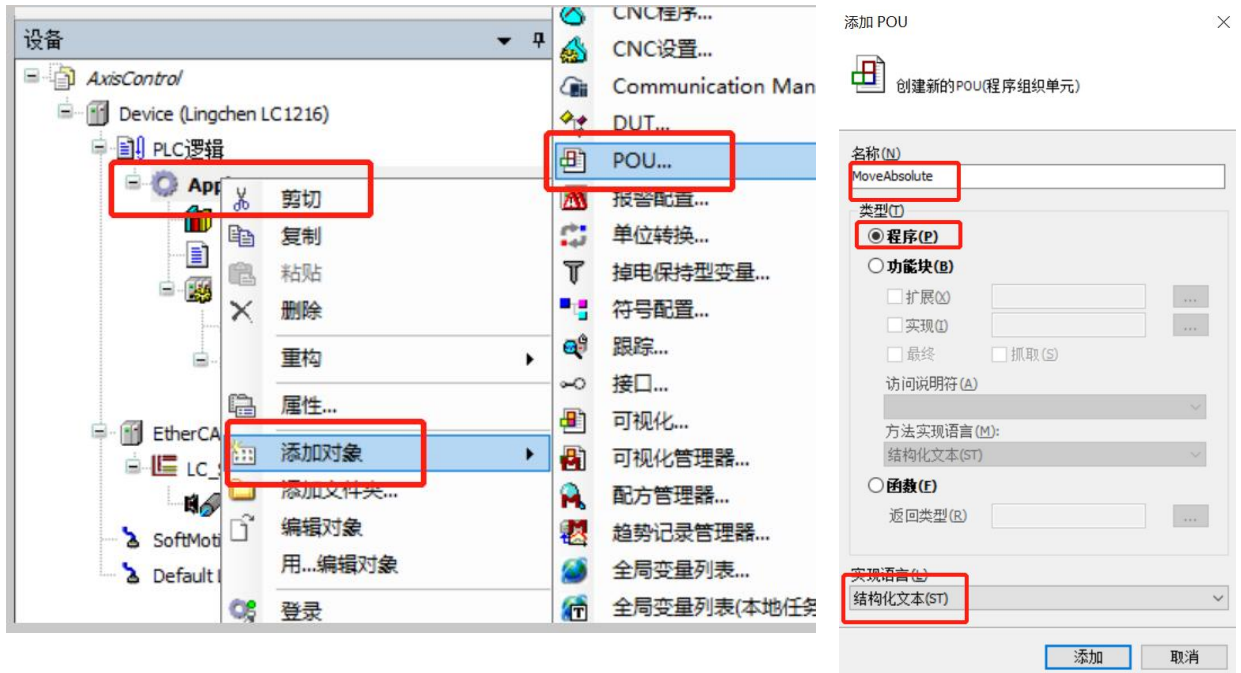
设备

AxisControl
Device (Lingchen LC1216)
PLC逻辑
Appl
EtherCA
LC_
SoftMoti
Default

剪切
复制
粘贴
删除
重构
属性...
添加对象
添加文件夹...
编辑对象
用...编辑对象
登录

CNC程序...
CNC设置...
Communication Man
DUT...
POU...
报警配置...
单位转换...
掉电保持型变量...
符号配置...
跟踪...
接口...
可视化...
可视化管理器...
配方管理器...
趋势记录管理器...
全局变量列表...
全局变量列表(本地任务

添加 POU
创建新的POU(程序组织单元)
名称(N)
MoveAbsolute
类型(T)
程序(P)
功能块(B)
扩展(X)
实现(I)
最终
抓取(S)
访问说明符(A)
方法实现语言(M):
结构化文本(ST)
函数(F)
返回类型(R)
实现语言(L)
结构化文本(ST)
添加
取消